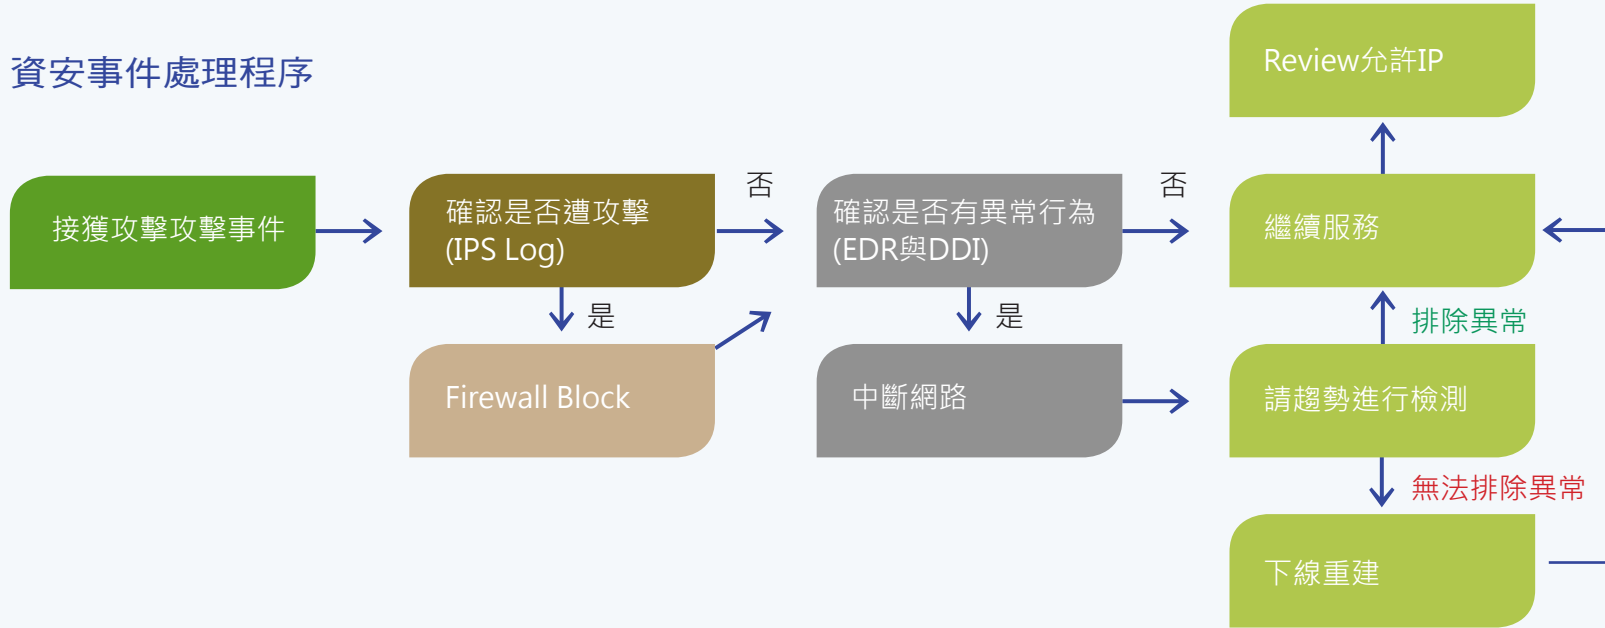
資安事件處理程序

接獲攻擊攻擊事件

確認是否遭攻擊
(IPS Log)

否

是

Firewall Block

確認是否有異常行為
(EDR與DDI)

否

是

中斷網路

Review允許IP

繼續服務

排除異常

請趨勢進行檢測

無法排除異常

下線重建